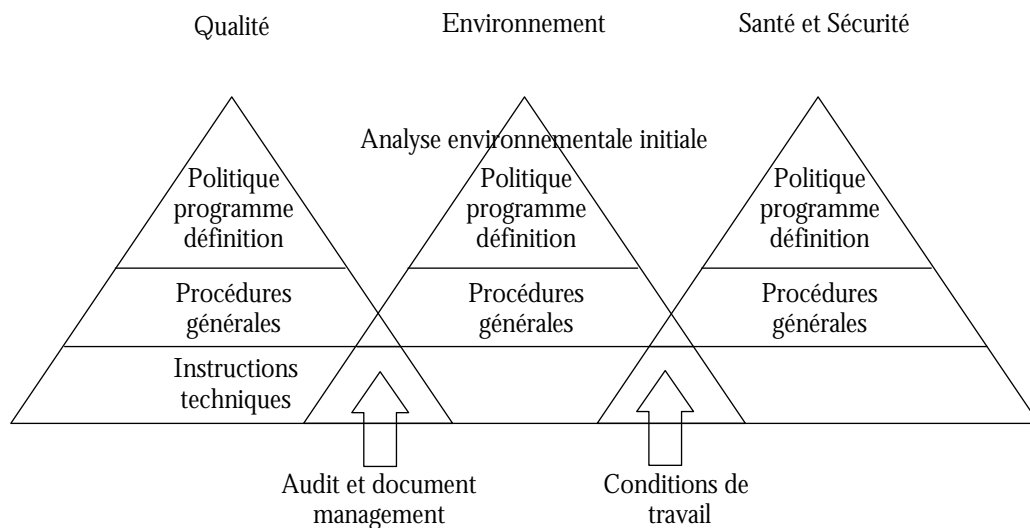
Qualité

Environnement

Santé et Sécurité

Analyse environnementale initiale

Politique programme définition

Procédures générales

Instructions techniques

Politique programme définition

Procédures générales

Politique programme définition

Procédures générales

Audit et document management

Conditions de travail